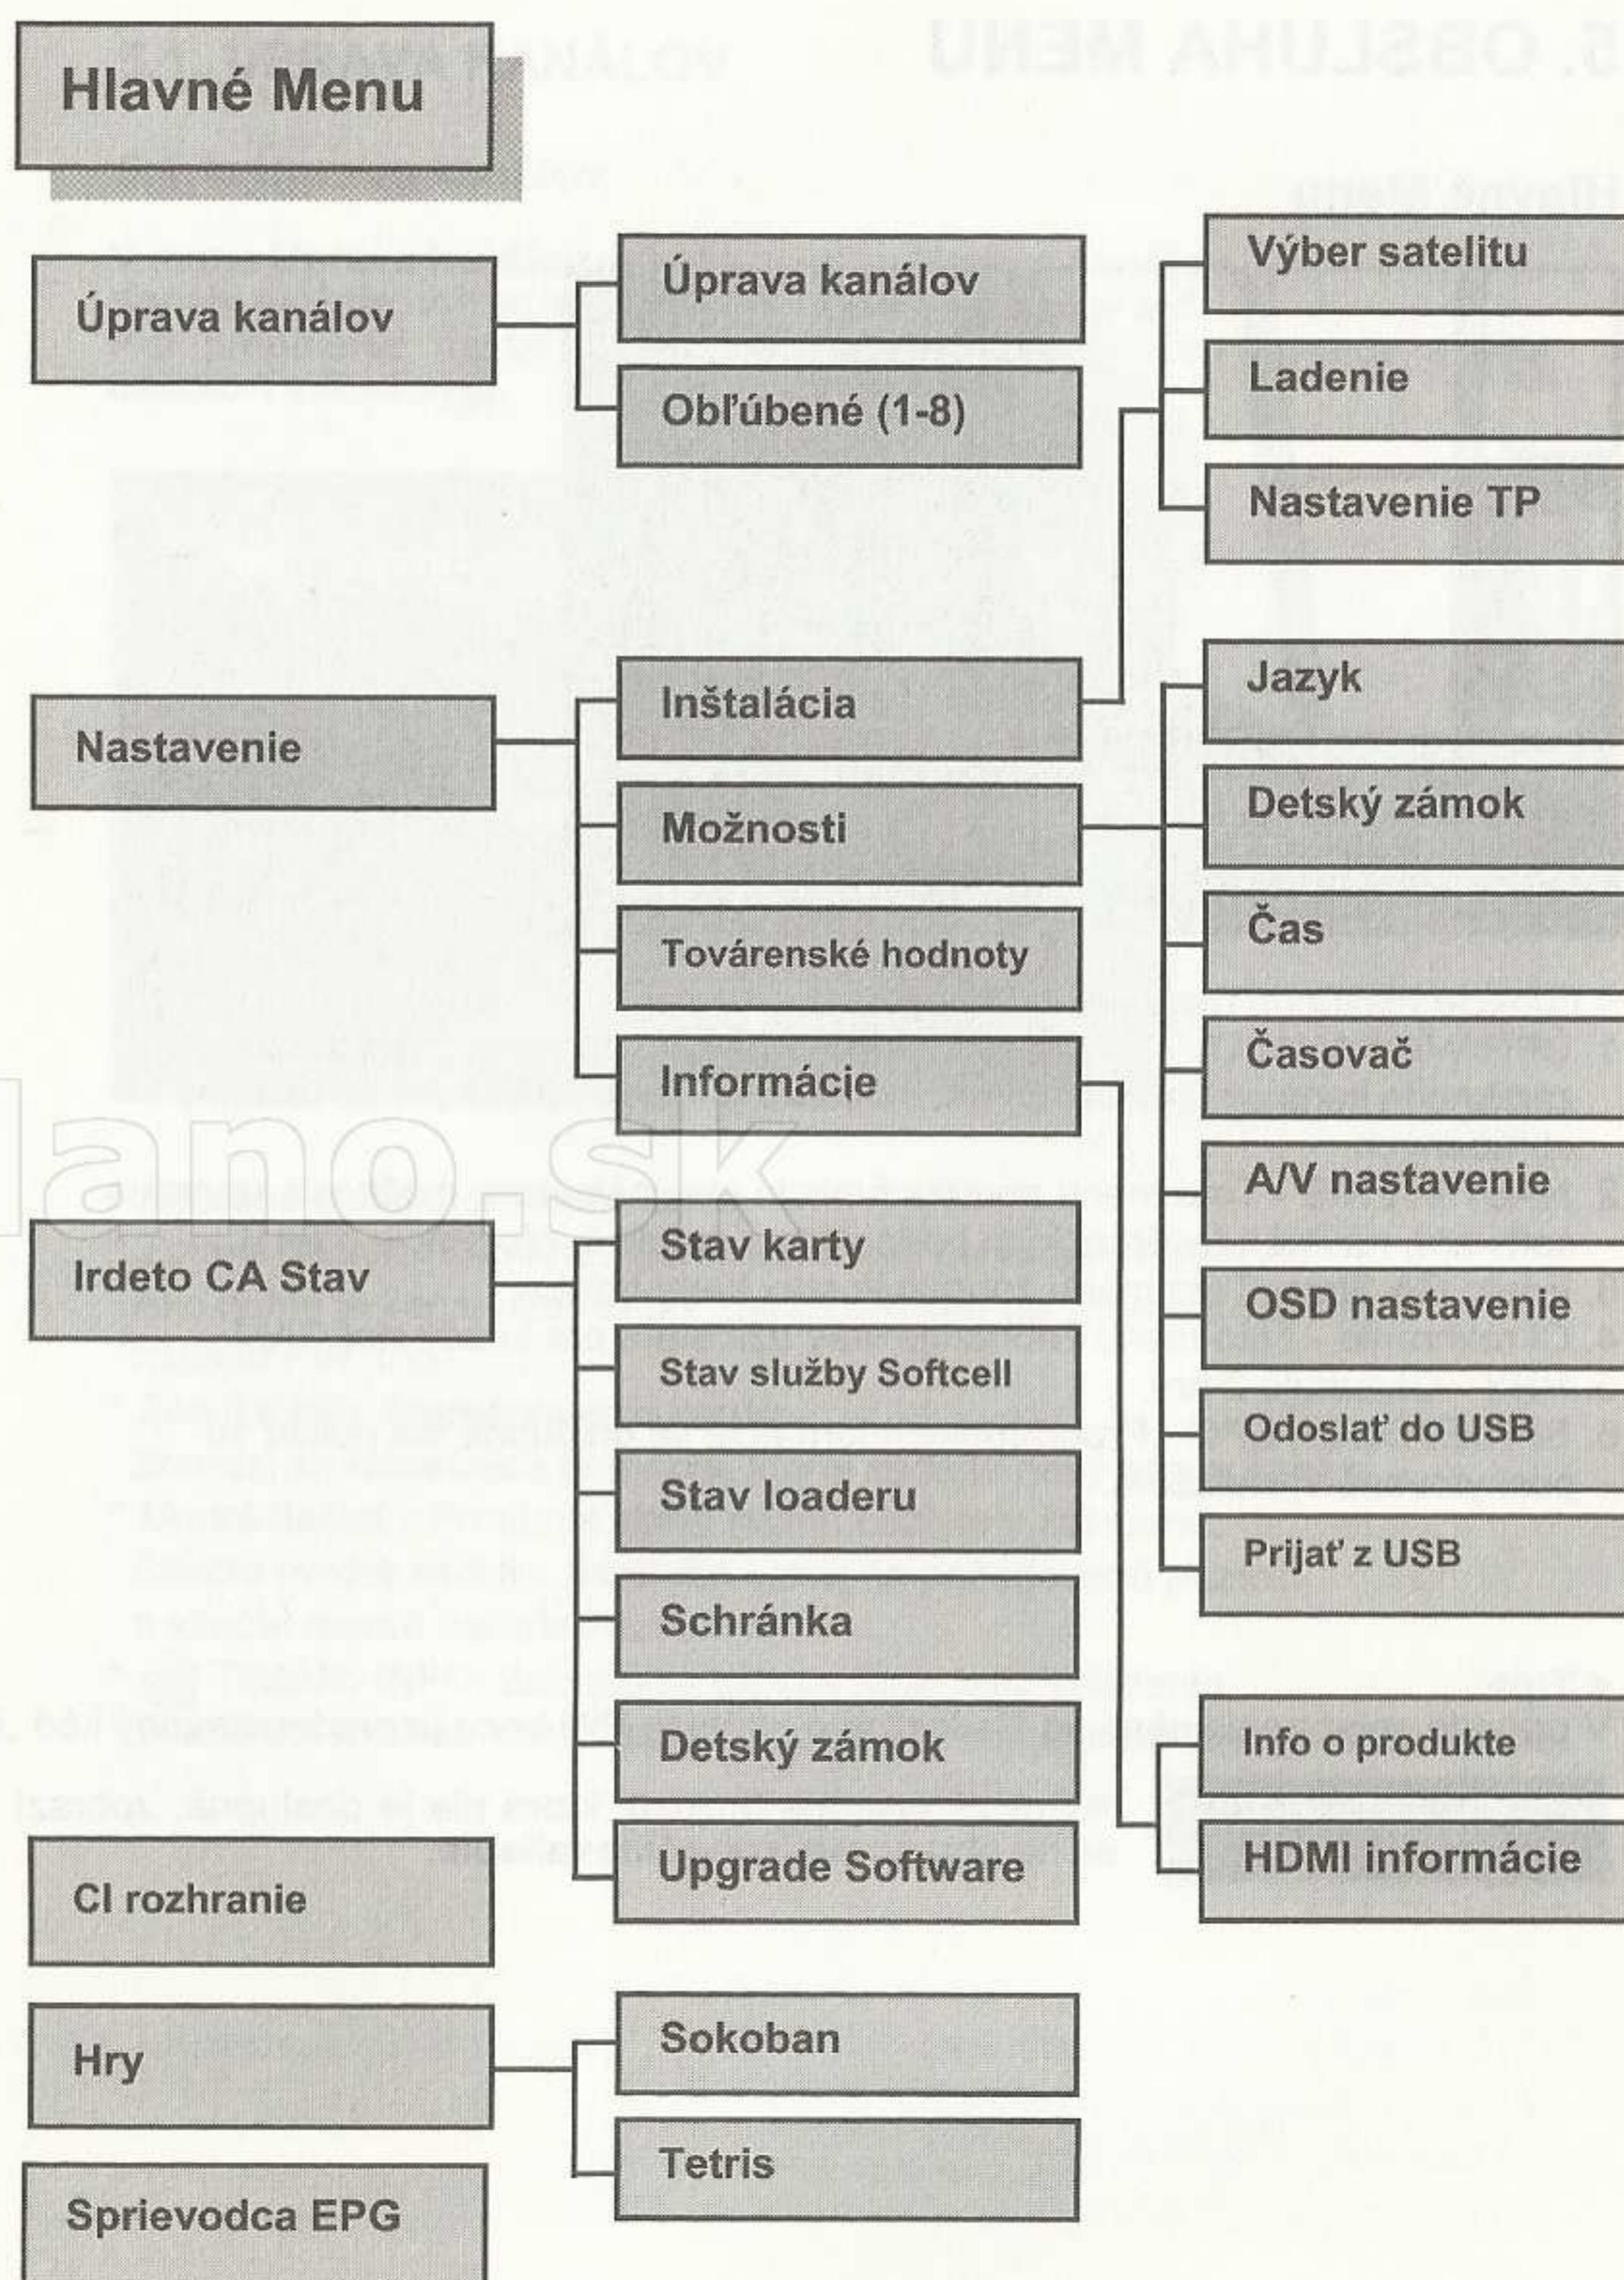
Hlavné Menu

Úprava kanálov

Úprava kanálov

Obľúbené (1-8)

Výber satelitu

Ladenie

Nastavenie TP

Nastavenie

Inštalácia

Možnosti

Továrenské hodnoty

Informácie

Jazyk

Detský zámok

Čas

Časovač

A/V nastavenie

OSD nastavenie

Odoslať do USB

Prijať z USB

Irdeto CA Stav

Stav karty

Stav služby Softcell

Stav loaderu

Schránka

Detský zámok

Upgrade Software

Info o produkte

HDMI informácie

CI rozhranie

Hry

Sokoban

Tetris

Sprievodca EPG